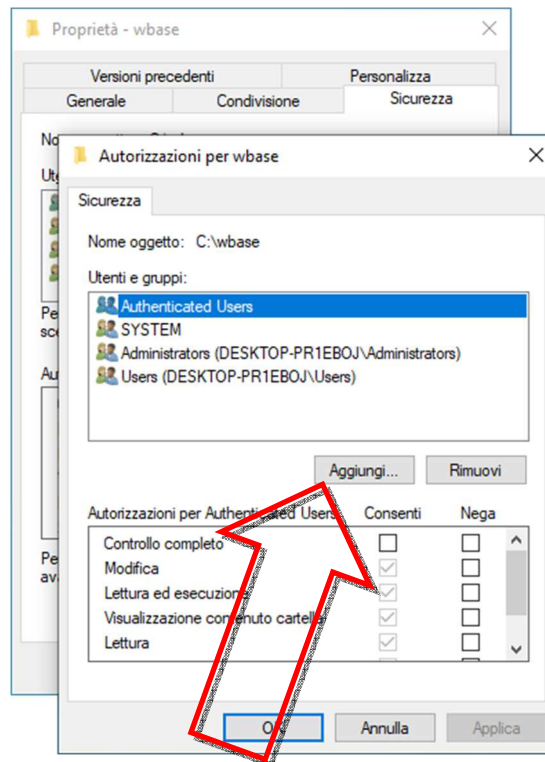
Proprietà - wbase

Versioni precedenti
Personalizza
Generale
Condivisione
Sicurezza

No
Ut
Pe
sc
Au
Pe
av

Autorizzazioni per wbase

Sicurezza

Nome oggetto: C:\wbase

Utenti e gruppi:

Authenticated Users
SYSTEM
Administrators (DESKTOP-PR1EBOJ\Administrators)
Users (DESKTOP-PR1EBOJ\Users)

Aggiungi...
Rimuovi

Autorizzazioni per Authenticated Users
Consenti
Nega

Controllo completo
Modifica
Lettura ed esecuzione
Visualizzazione contenuto cartella
Lettura

OK
Annulla
Applica